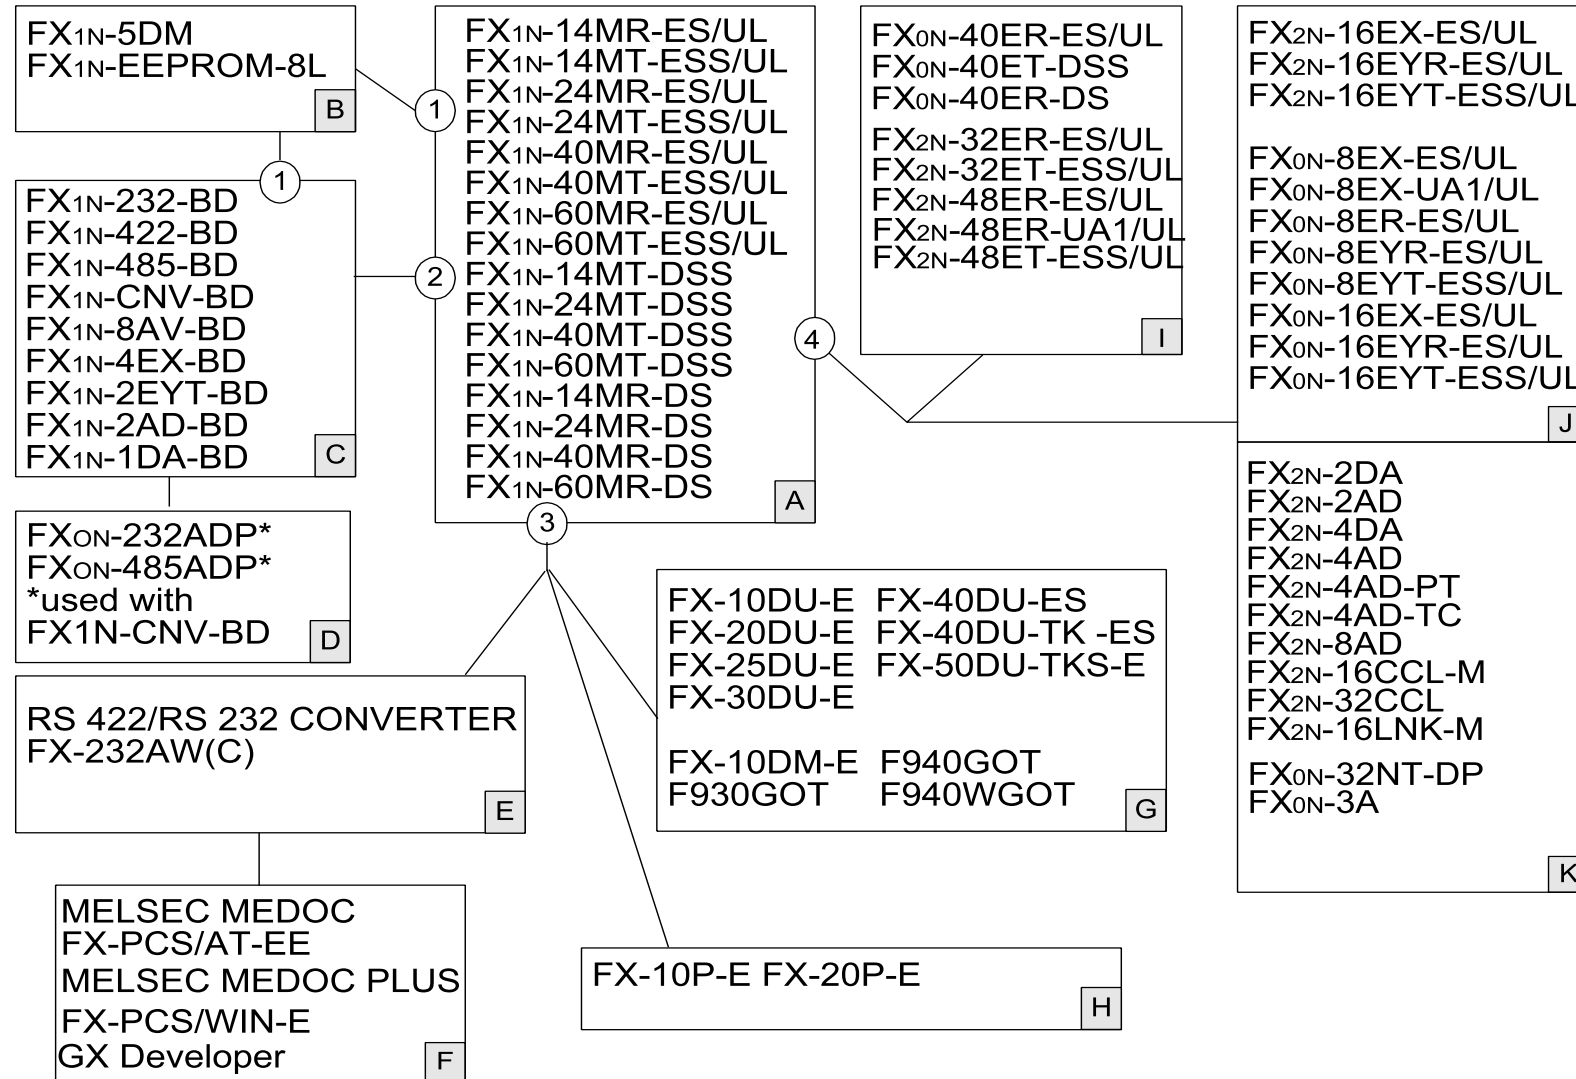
FX1N-5DM
FX1N-EEPROM-8L
B

1

FX1N-232-BD
FX1N-422-BD
FX1N-485-BD
FX1N-CNV-BD
FX1N-8AV-BD
FX1N-4EX-BD
FX1N-2EYT-BD
FX1N-2AD-BD
FX1N-1DA-BD
C

FXON-232ADP*
FXON-485ADP*
*used with
FX1N-CNV-BD
D

1

2

FX1N-14MR-ES/UL
FX1N-14MT-ESS/UL
FX1N-24MR-ES/UL
FX1N-24MT-ESS/UL
FX1N-40MR-ES/UL
FX1N-40MT-ESS/UL
FX1N-60MR-ES/UL
FX1N-60MT-ESS/UL
FX1N-14MT-DSS
FX1N-24MT-DSS
FX1N-40MT-DSS
FX1N-60MT-DSS
FX1N-14MR-DS
FX1N-24MR-DS
FX1N-40MR-DS
FX1N-60MR-DS
A

3

4

FX0N-40ER-ES/UL
FX0N-40ET-DSS
FX0N-40ER-DS
FX2N-32ER-ES/UL
FX2N-32ET-ESS/UL
FX2N-48ER-ES/UL
FX2N-48ER-UA1/UL
FX2N-48ET-ESS/UL
I

FX2N-16EX-ES/UL
FX2N-16EYR-ES/UL
FX2N-16EYT-ESS/UL
FX0N-8EX-ES/UL
FX0N-8EX-UA1/UL
FX0N-8ER-ES/UL
FX0N-8EYR-ES/UL
FX0N-8EYT-ESS/UL
FX0N-16EX-ES/UL
FX0N-16EYR-ES/UL
FX0N-16EYT-ESS/UL
J

FX2N-2DA
FX2N-2AD
FX2N-4DA
FX2N-4AD
FX2N-4AD-PT
FX2N-4AD-TC
FX2N-8AD
FX2N-16CCL-M
FX2N-32CCL
FX2N-16LNK-M
FX0N-32NT-DP
FX0N-3A
K

FX-10DU-E FX-40DU-ES
FX-20DU-E FX-40DU-TK -ES
FX-25DU-E FX-50DU-TKS-E
FX-30DU-E
FX-10DM-E F940GOT
F930GOT F940WGOT
G

RS 422/RS 232 CONVERTER
FX-232AW(C)
E

MELSEC MEDOC
FX-PCS/AT-EE
MELSEC MEDOC PLUS
FX-PCS/WIN-E
GX Developer
F

FX-10P-E FX-20P-E
H